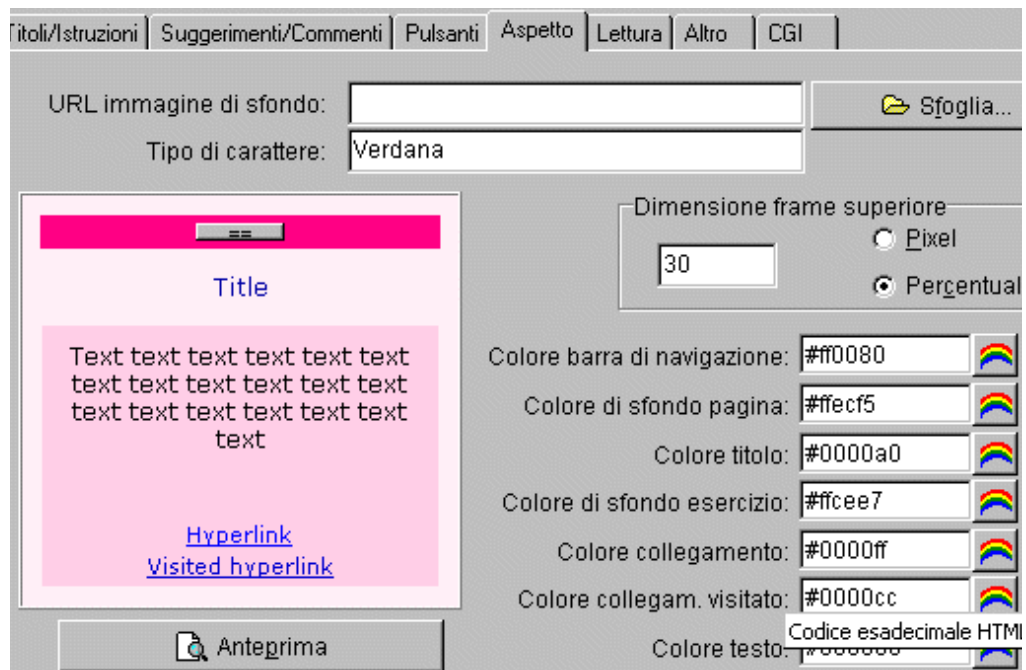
Titoli/Istruzioni | Suggerimenti/Commenti | Pulsanti | Aspetto | Lettura | Altro | CGI

URL immagine di sfondo:

Sfoglia...

Tipo di carattere: Verdana

==

Title

Text text text text text text text text text text text text text text text text text text text

Hyperlink
Visited hyperlink

Anteprima

Dimensione frame superiore
30
Pixel
Percentual

Colore barra di navigazione: #ff0080
Colore di sfondo pagina: #ffecf5
Colore titolo: #0000a0
Colore di sfondo esercizio: #ffcee7
Colore collegamento: #0000ff
Colore collegam. visitato: #0000cc
Colore testo: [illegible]

Codice esadecimale HTMI